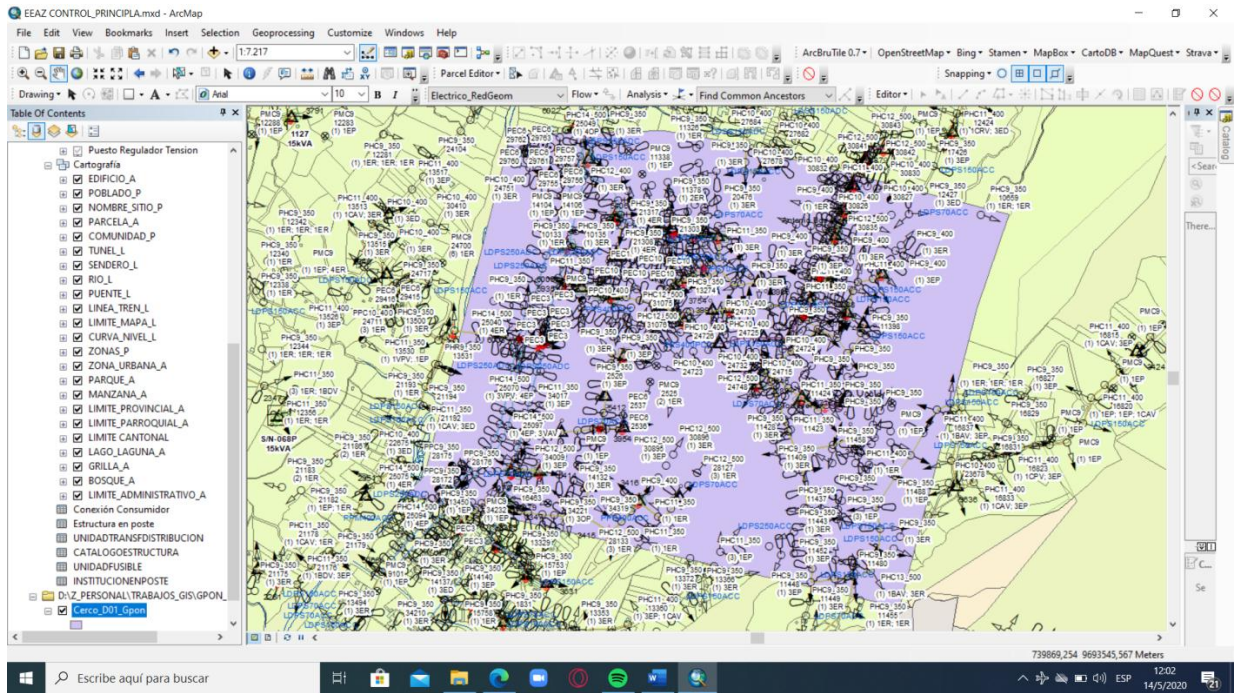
EEAZ CONTROL_PRINCIPAL.mxd - ArcMap

File Edit View Bookmarks Insert Selection Geoprocessing Customize Windows Help

1:7.217

ArcBruTile 0.7 ▾ OpenStreetMap ▾ Bing ▾ Stamen ▾ MapBox ▾ CartoDB ▾ MapQuest ▾ Strava ▾

Parcel Editor ▾

Snapping ▾

Drawing ▾ Arial 10 B I Electrico_RedGeom Flow ▾ Analysis ▾ Find Common Ancestors Editor ▾

Table Of Contents

Puesto Regulador Tension
Cartografía
EDIFICIO_A
POBLADO_P
NOMBRE_SITIO_P
PARCELA_A
COMUNIDAD_P
TUNEL_L
SENDERO_L
RIO_L
PUENTE_L
LINEA_TREN_L
LIMITE_MAPA_L
CURVA_NIVEL_L
ZONAS_P
ZONA_URBANA_A
PARQUE_A
MANZANA_A
LIMITE_PROVINCIAL_A
LIMITE_PARROQUIAL_A
LIMITE CANTONAL
LAGO_LAGUNA_A
GRILLA_A
BOSQUE_A
LIMITE_ADMINISTRATIVO_A
Conexión Consumidor
Estructura en poste
UNIDADTRANSFDISTRIBUCION
CATALOGOESTRUCTURA
UNIDADFUSIBLE
INSTITUCIONENPOSTE
D:\Z_PERSONAL\TRABAJOS_GIS\GPON_
Cerco_D01_Gpon

1127 15kVA
S/N-068P 15kVA
PHC9_350
PHC11_400
PHC10_400
PHC12_500
PHC14_500
PEC6
PMC9
LDPS150ACC
LDPS250ACC
LDPS70ACC
(1) 1ER; 1ER; 1ER
(1) 3ER
(1) 3EP
(1) 1EP
(1) 1CAV; 3ER
(1) 1CRV; 3ED

Catalog
<Search
There...
Se

739869,254 9693545,567 Meters

Escribe aquí para buscar
ESP 12:02 14/5/2020